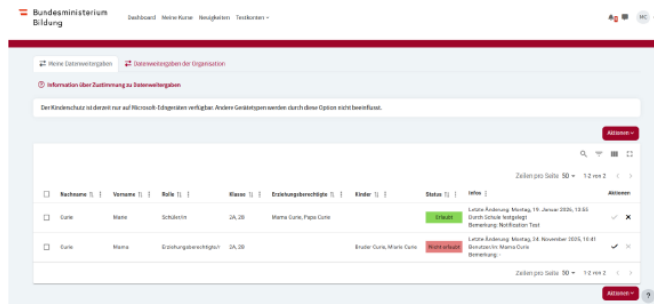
Bundesministerium Bildung

Dashboard Meine Kurse Neuigkeiten Testkonten

MC

Meine Datenweitergaben | Datenweitergaben der Organisation

Information über Zustimmung zu Datenweitergaben

Der Kinderschutz ist derzeit nur auf Microsoft-Edugeräten verfügbar. Andere Gerätetypen werden durch diese Option nicht beeinflusst.

Aktionen

Zeilen pro Seite 50 1-2 von 2

| | Nachname | Vorname | Rolle | Klasse | Erziehungsberechtigte | Kinder | Status | Infos | Aktionen |
|---|---|---|---|---|---|---|---|---|---|
| | Curie | Marie | Schüler:in | 2A, 2B | Mama Curie, Papa Curie | | Erlaubt | Letzte Änderung: Montag, 19. Januar 2026, 13:53 Durch Schule festgelegt Bemerkung: Notification Test | |
| | Curie | Mama | Erziehungsberechtigte/r | 2A, 2B | | Bruder Curie, Marie Curie | Nicht erlaubt | Letzte Änderung: Montag, 24. November 2025, 10:41 Benutzer:in: Mama Curie Bemerkung: - | |

Zeilen pro Seite 50 1-2 von 2

Aktionen

?